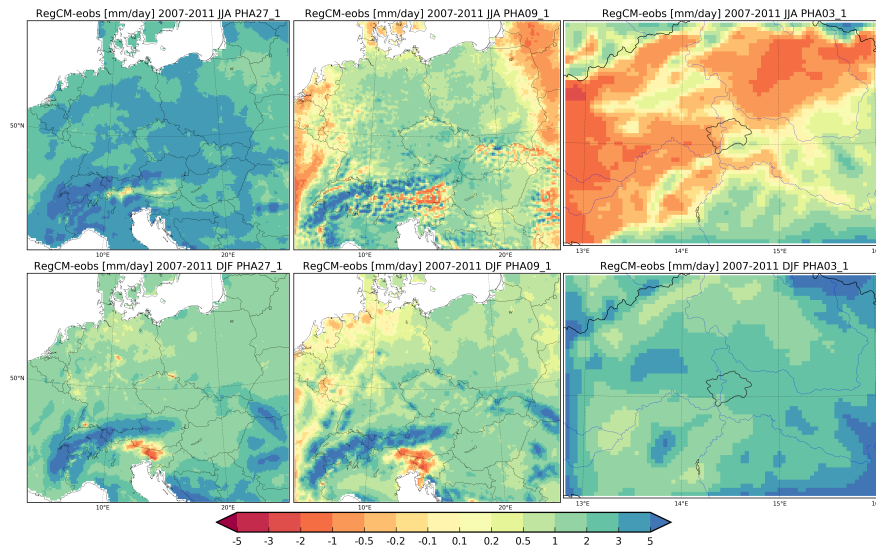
RegCM-eobs [mm/day] 2007-2011 JJA PHA27_1

50°N

10°E 20°E

RegCM-eobs [mm/day] 2007-2011 JJA PHA09_1

10°E 20°E

RegCM-eobs [mm/day] 2007-2011 JJA PHA03_1

13°E 14°E 15°E 16

RegCM-eobs [mm/day] 2007-2011 DJF PHA27_1

50°N

10°E 20°E

RegCM-eobs [mm/day] 2007-2011 DJF PHA09_1

10°E 20°E

RegCM-eobs [mm/day] 2007-2011 DJF PHA03_1

13°E 14°E 15°E 16

-5 -3 -2 -1 -0.5 -0.2 -0.1 0.1 0.2 0.5 1 2 3 5